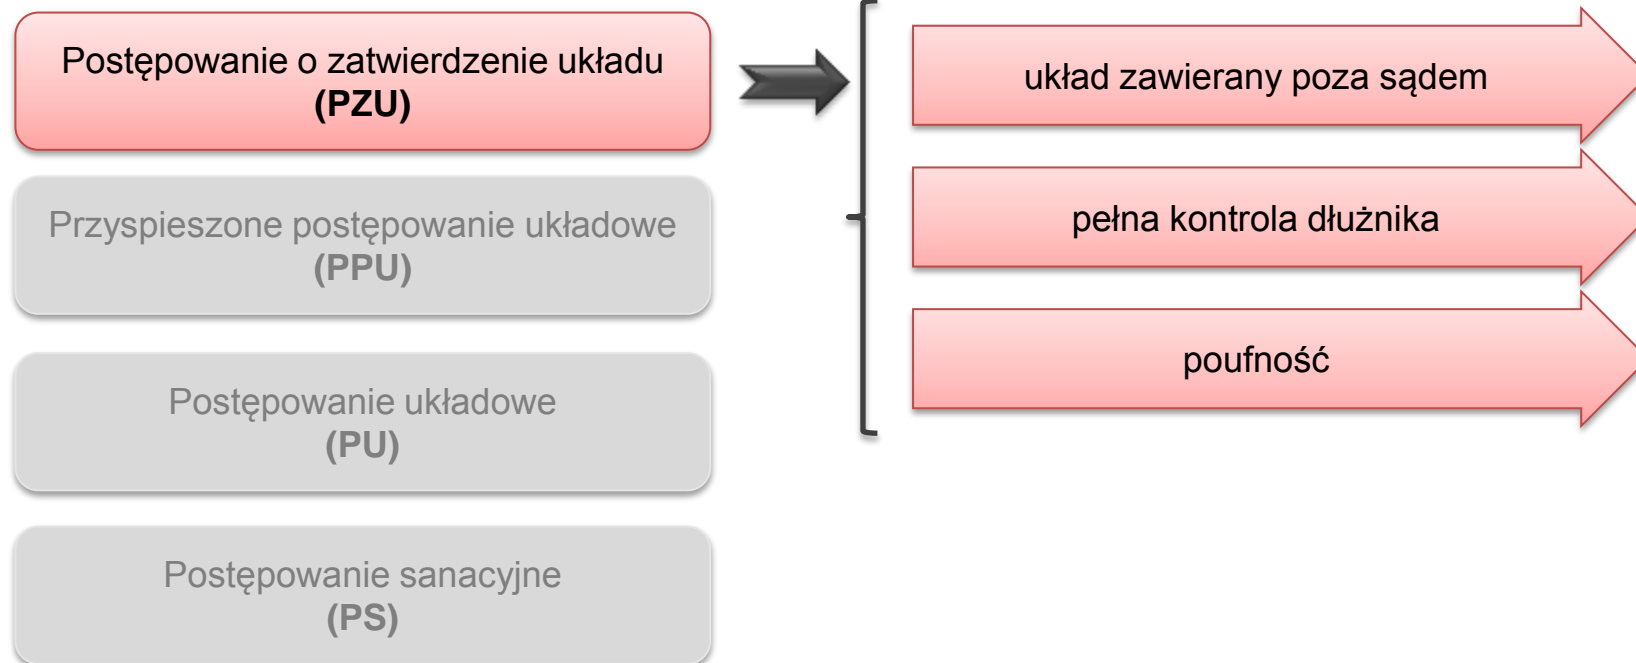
Postępowanie o zatwierdzenie układu
(PZU)

Przyspieszone postępowanie układowe
(PPU)

Postępowanie układowe
(PU)

Postępowanie sanacyjne
(PS)

układ zawierany poza sądem

pełna kontrola dłużnika

poufność